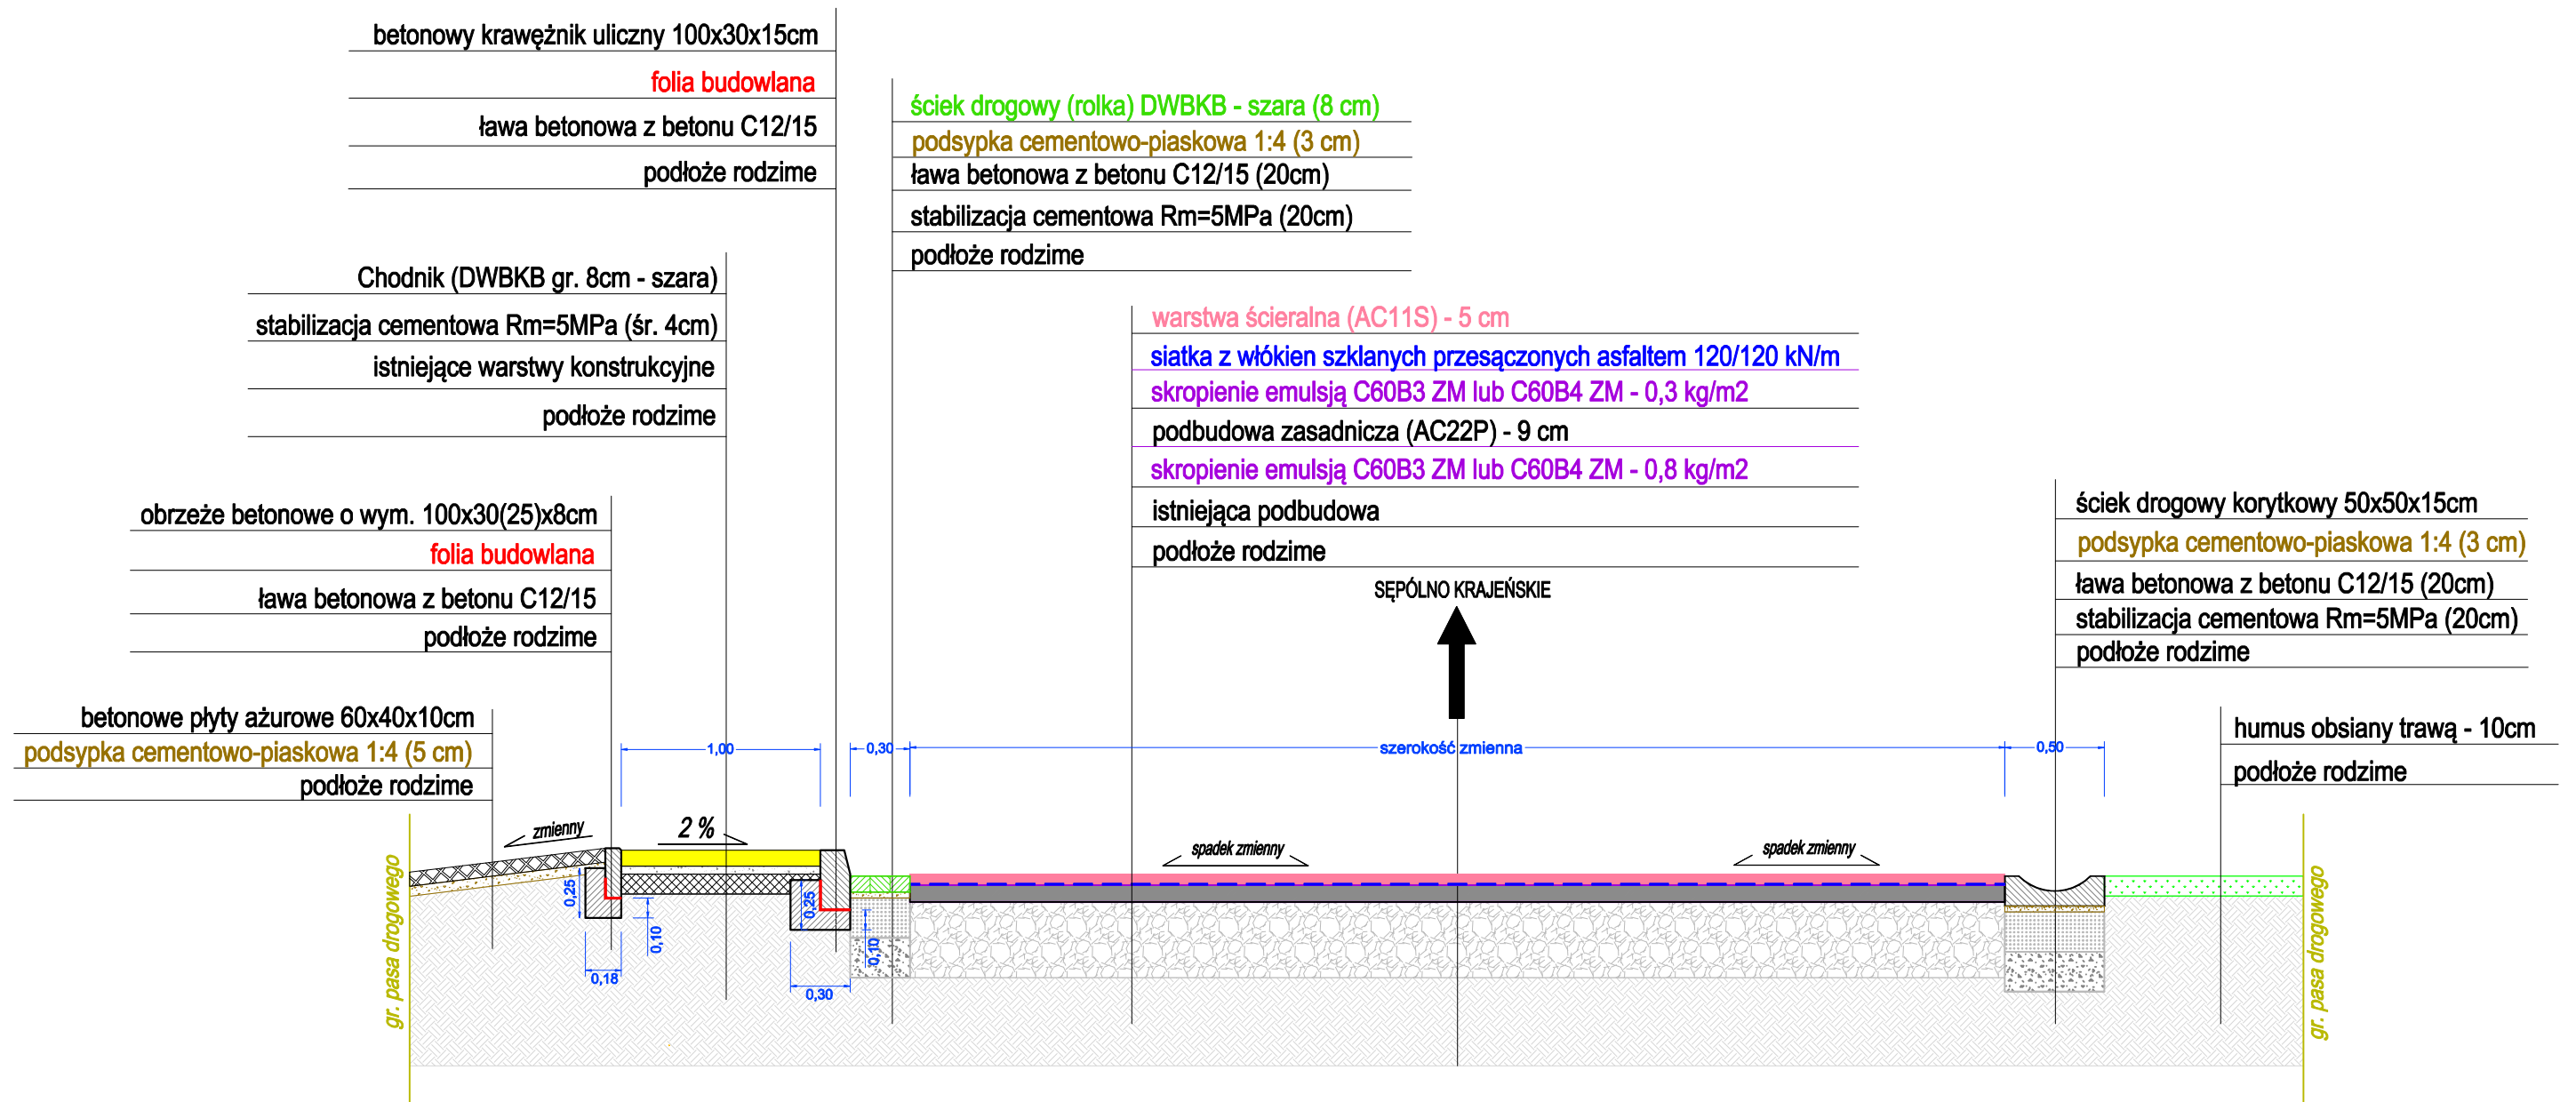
betonowy krawężnik uliczny 100x30x15cm
folia budowlana
ława betonowa z betonu C12/15
podłoże rodzime

ściek drogowy (rolka) DWBKB - szara (8 cm)
podsypka cementowo-piaskowa 1:4 (3 cm)
ława betonowa z betonu C12/15 (20cm)
stabilizacja cementowa Rm=5MPa (20cm)
podłoże rodzime

Chodnik (DWBKB gr. 8cm - szara)
stabilizacja cementowa Rm=5MPa (śr. 4cm)
istniejące warstwy konstrukcyjne
podłoże rodzime

warstwa ścieralna (AC11S) - 5 cm
siatka z włókien szklanych przesączonych asfaltem 120/120 kN/m
skropienie emulsją C60B3 ZM lub C60B4 ZM - 0,3 kg/m2
podbudowa zasadnicza (AC22P) - 9 cm
skropienie emulsją C60B3 ZM lub C60B4 ZM - 0,8 kg/m2
istniejąca podbudowa
podłoże rodzime

obrzeże betonowe o wym. 100x30(25)x8cm
folia budowlana
ława betonowa z betonu C12/15
podłoże rodzime

ściek drogowy korytkowy 50x50x15cm
podsypka cementowo-piaskowa 1:4 (3 cm)
ława betonowa z betonu C12/15 (20cm)
stabilizacja cementowa Rm=5MPa (20cm)
podłoże rodzime

SĘPÓLNO KRAJEŃSKIE

betonowe płyty ażurowe 60x40x10cm
podsypka cementowo-piaskowa 1:4 (5 cm)
podłoże rodzime

humus obsiany trawą - 10cm
podłoże rodzime

1,00
0,30
szerokość zmienna
0,50
zmienny
2 %
spadek zmienny
spadek zmienny
0,25
0,10
0,18
0,25
0,10
0,30
gr. pasa drogowego
gr. pasa drogowego